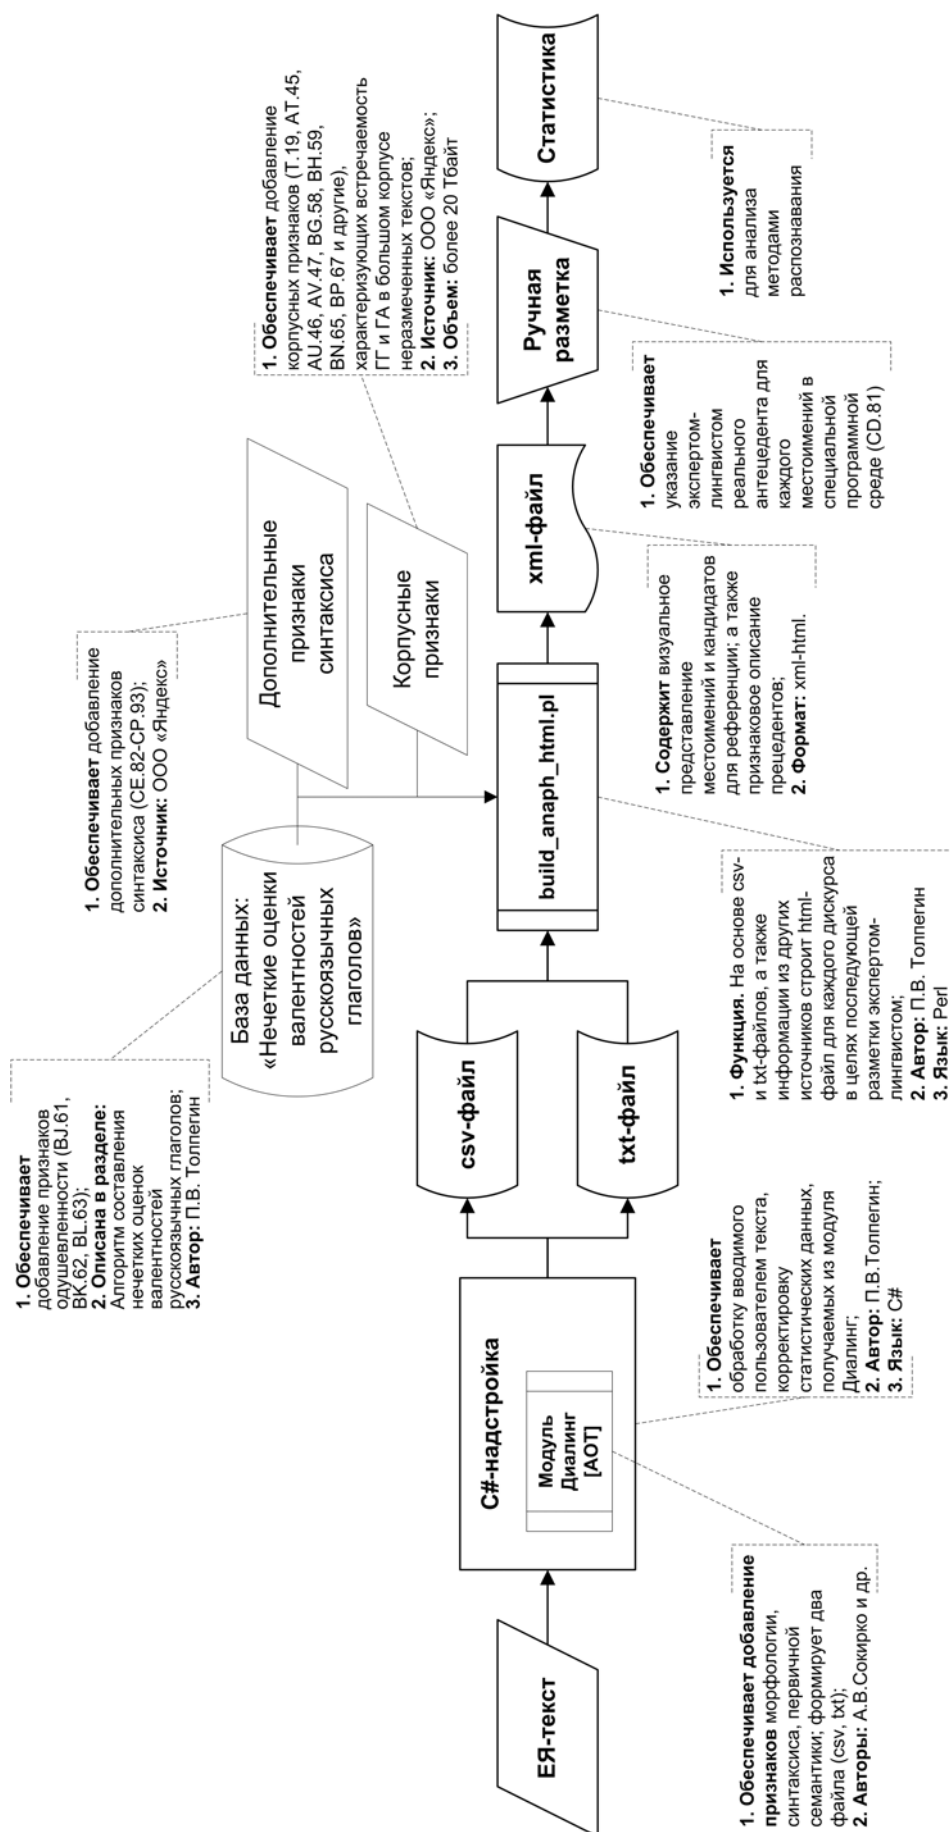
ЕЯ-текст

C#-надстройка

Модуль Диалинг [АОТ]

1. Обеспечивает добавление признаков морфологии, синтаксиса, первичной семантики; формирует два файла (csv, txt);
2. Авторы: А.В.Сокирко и др.

1. Обеспечивает обработку вводимого пользователем текста, корректировку статистических данных, получаемых из модуля Диалинг;
2. Автор: П.В.Толпегин;
3. Язык: C#

csv-файл

txt-файл

1. Обеспечивает добавление признаков одушевленности (BJ.61, BK.62, BL.63);
2. Описана в разделе: Алгоритм составления нечетких оценок валентностей русскоязычных глаголов;
3. Автор: П.В. Толпегин

База данных: «Нечеткие оценки валентностей русскоязычных глаголов»

1. Обеспечивает добавление дополнительных признаков синтаксиса (CE.82-CP.93);
2. Источник: ООО «Яндекс»

Дополнительные признаки синтаксиса

Корпусные признаки

build_anaph_html.pl

1. Функция. На основе csv- и txt-файлов, а также информации из других источников строит html-файл для каждого дискурса в целях последующей разметки экспертом-лингвистом;
2. Автор: П.В. Толпегин
3. Язык: Perl

1. Обеспечивает добавление корпусных признаков (T.19, AT.45, AU.46, AV.47, BG.58, BH.59, BN.65, BP.67 и другие), характеризующих встречаемость ГГ и ГА в большом корпусе неразмеченных текстов;
2. Источник: ООО «Яндекс»;
3. Объем: более 20 Тбайт

xml-файл

1. Содержит визуальное представление местоимений и кандидатов для референции; а также признаковое описание прецедентов;
2. Формат: xml-html.

Ручная разметка

1. Обеспечивает указание экспертом-лингвистом реального антецедента для каждого местоимений в специальной программной среде (CD.81)

Статистика

1. Используется для анализа методами распознавания